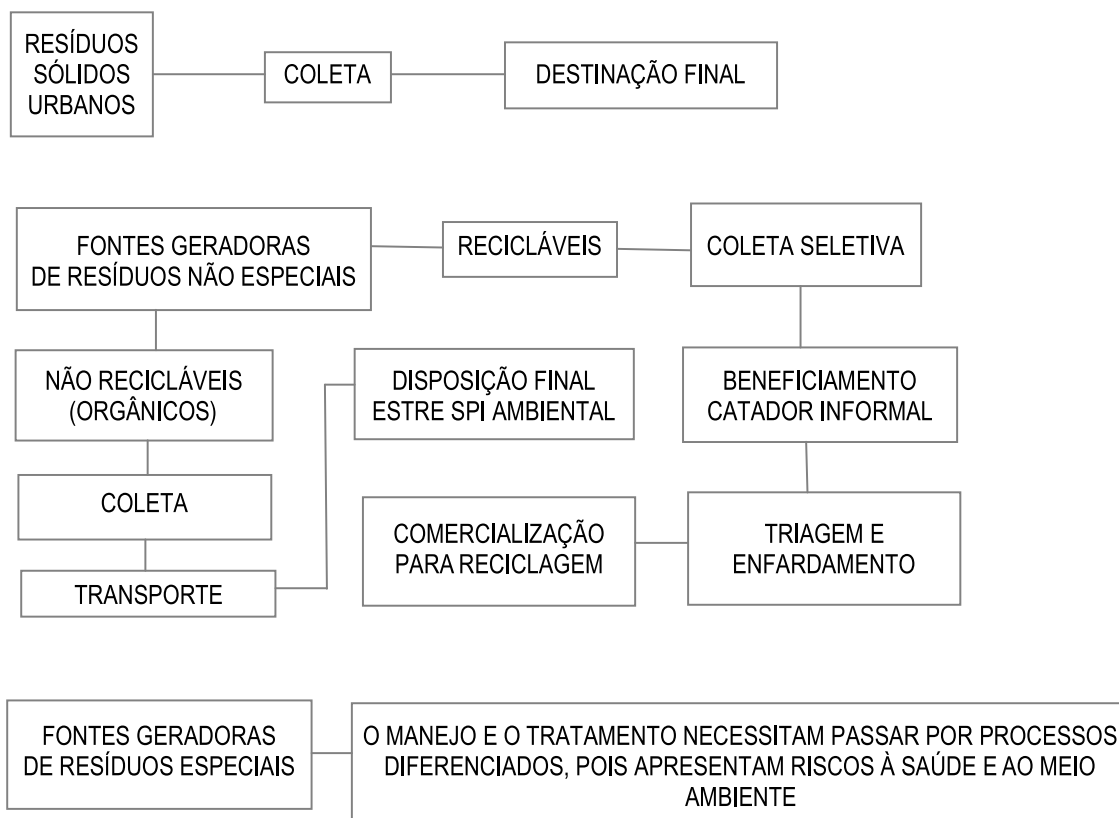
RESÍDUOS SÓLIDOS URBANOS

COLETA

DESTINAÇÃO FINAL

FONTES GERADORAS DE RESÍDUOS NÃO ESPECIAIS

RECICLÁVEIS

COLETA SELETIVA

NÃO RECICLÁVEIS (ORGÂNICOS)

DISPOSIÇÃO FINAL ESTRE SPI AMBIENTAL

BENEFICIAMENTO CATADOR INFORMAL

COLETA

COMERCIALIZAÇÃO PARA RECICLAGEM

TRIAGEM E ENFARDAMENTO

TRANSPORTE

FONTES GERADORAS DE RESÍDUOS ESPECIAIS

O MANEJO E O TRATAMENTO NECESSITAM PASSAR POR PROCESSOS DIFERENCIADOS, POIS APRESENTAM RISCOS À SAÚDE E AO MEIO AMBIENTE